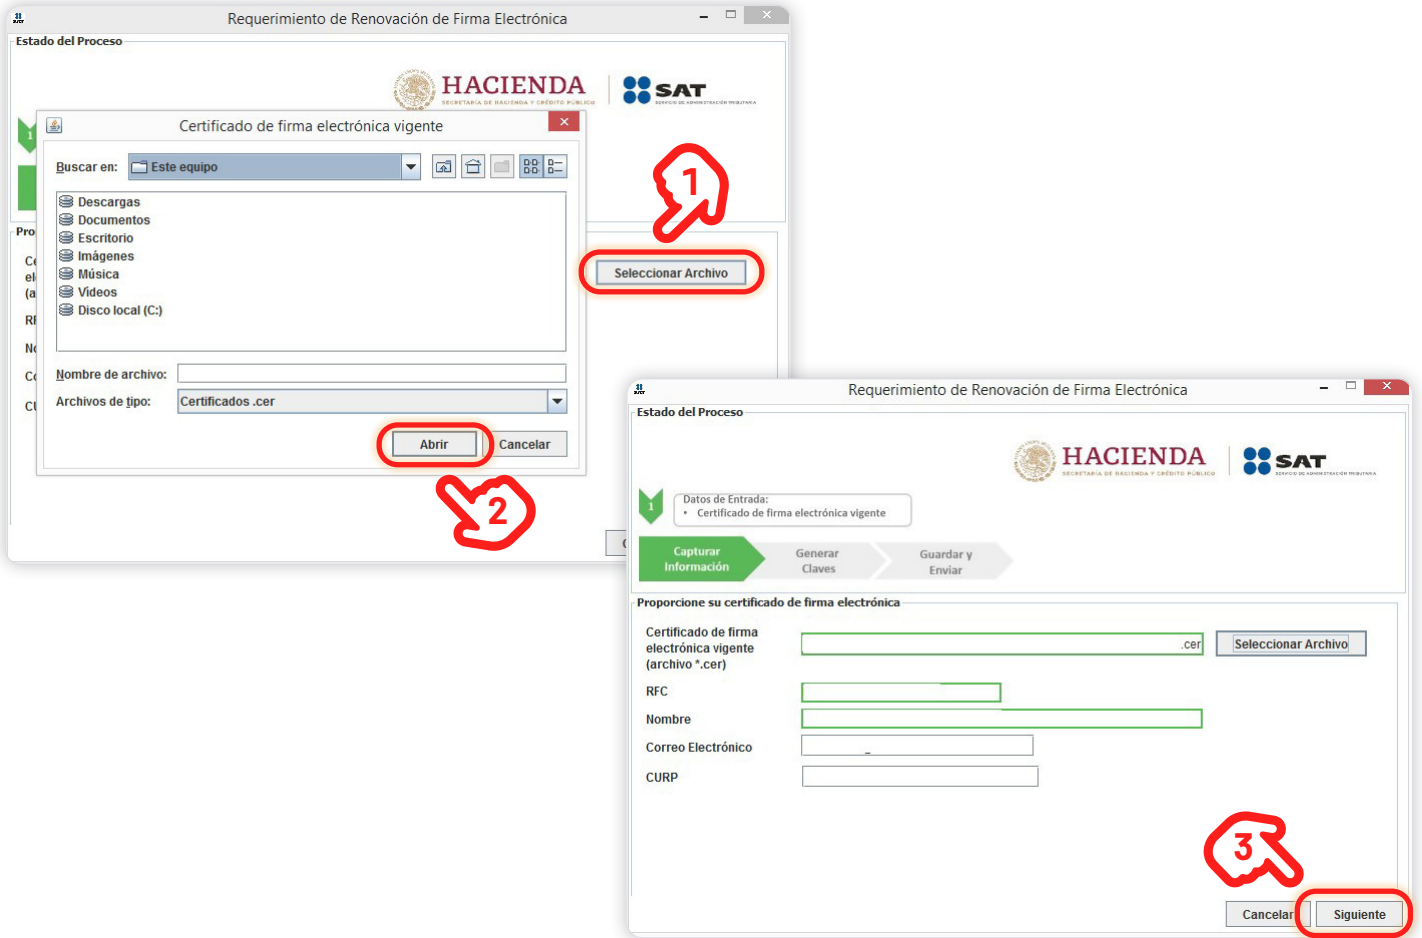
Requerimiento de Renovación de Firma Electrónica

Estado del Proceso

HACIENDA
SECRETARÍA DE HACIENDA Y CRÉDITO PÚBLICO

SAT
SERVICIO DE ADMINISTRACIÓN TRIBUTARIA

Certificado de firma electrónica vigente

Buscar en: Este equipo

Descargas
Documentos
Escritorio
Imágenes
Música
Vídeos
Disco local (C:)

Nombre de archivo:
Archivos de tipo: Certificados .cer

Abrir
Cancelar

1

Seleccionar Archivo

2

Pro
Ce
el
(a
RF
No
Co
CU

Requerimiento de Renovación de Firma Electrónica

Estado del Proceso

HACIENDA
SECRETARÍA DE HACIENDA Y CRÉDITO PÚBLICO

SAT
SERVICIO DE ADMINISTRACIÓN TRIBUTARIA

1
Datos de Entrada:
• Certificado de firma electrónica vigente

Capturar Información
Generar Claves
Guardar y Enviar

Proporcione su certificado de firma electrónica

Certificado de firma electrónica vigente (archivo *.cer)
.cer
Seleccionar Archivo

RFC
Nombre
Correo Electrónico
CURP

3

Cancelar
Siguiente